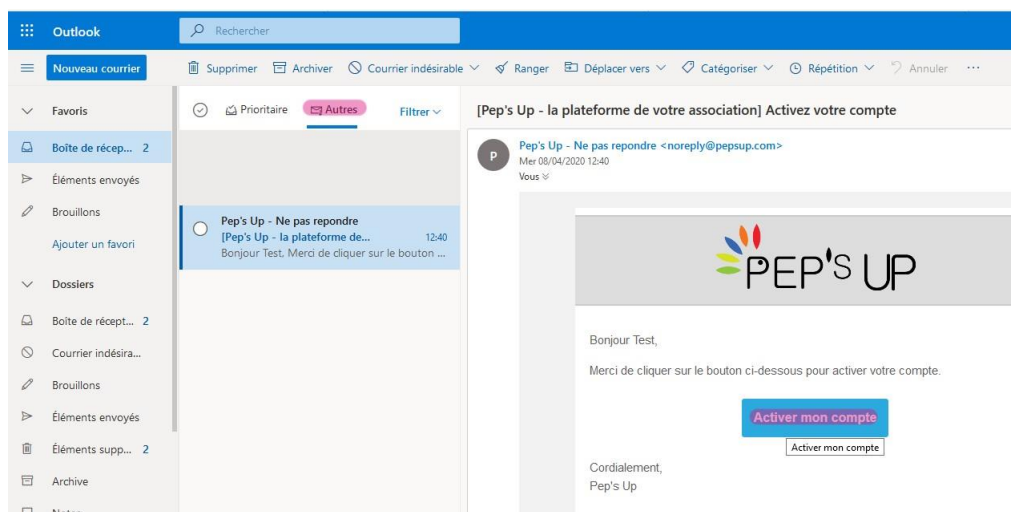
Outlook

Rechercher

Nouveau courrier

Supprimer Archiver Courrier indésirable Ranger Déplacer vers Catégoriser Répétition Annuler ···

Favoris

Boîte de récep... 2

Éléments envoyés

Brouillons

Ajouter un favori

Dossiers

Boîte de récept... 2

Courrier indésira...

Brouillons

Éléments envoyés

Éléments supp... 2

Archive

Prioritaire Autres Filtrer

Pep's Up - Ne pas repondre
[Pep's Up - la plateforme de... 12:40
Bonjour Test, Merci de cliquer sur le bouton ...

[Pep's Up - la plateforme de votre association] Activez votre compte

P

Pep's Up - Ne pas repondre <noreply@pepsup.com>
Mer 08/04/2020 12:40
Vous

PEP'S UP

Bonjour Test,

Merci de cliquer sur le bouton ci-dessous pour activer votre compte.

Activer mon compte

Activer mon compte

Cordialement,
Pep's Up